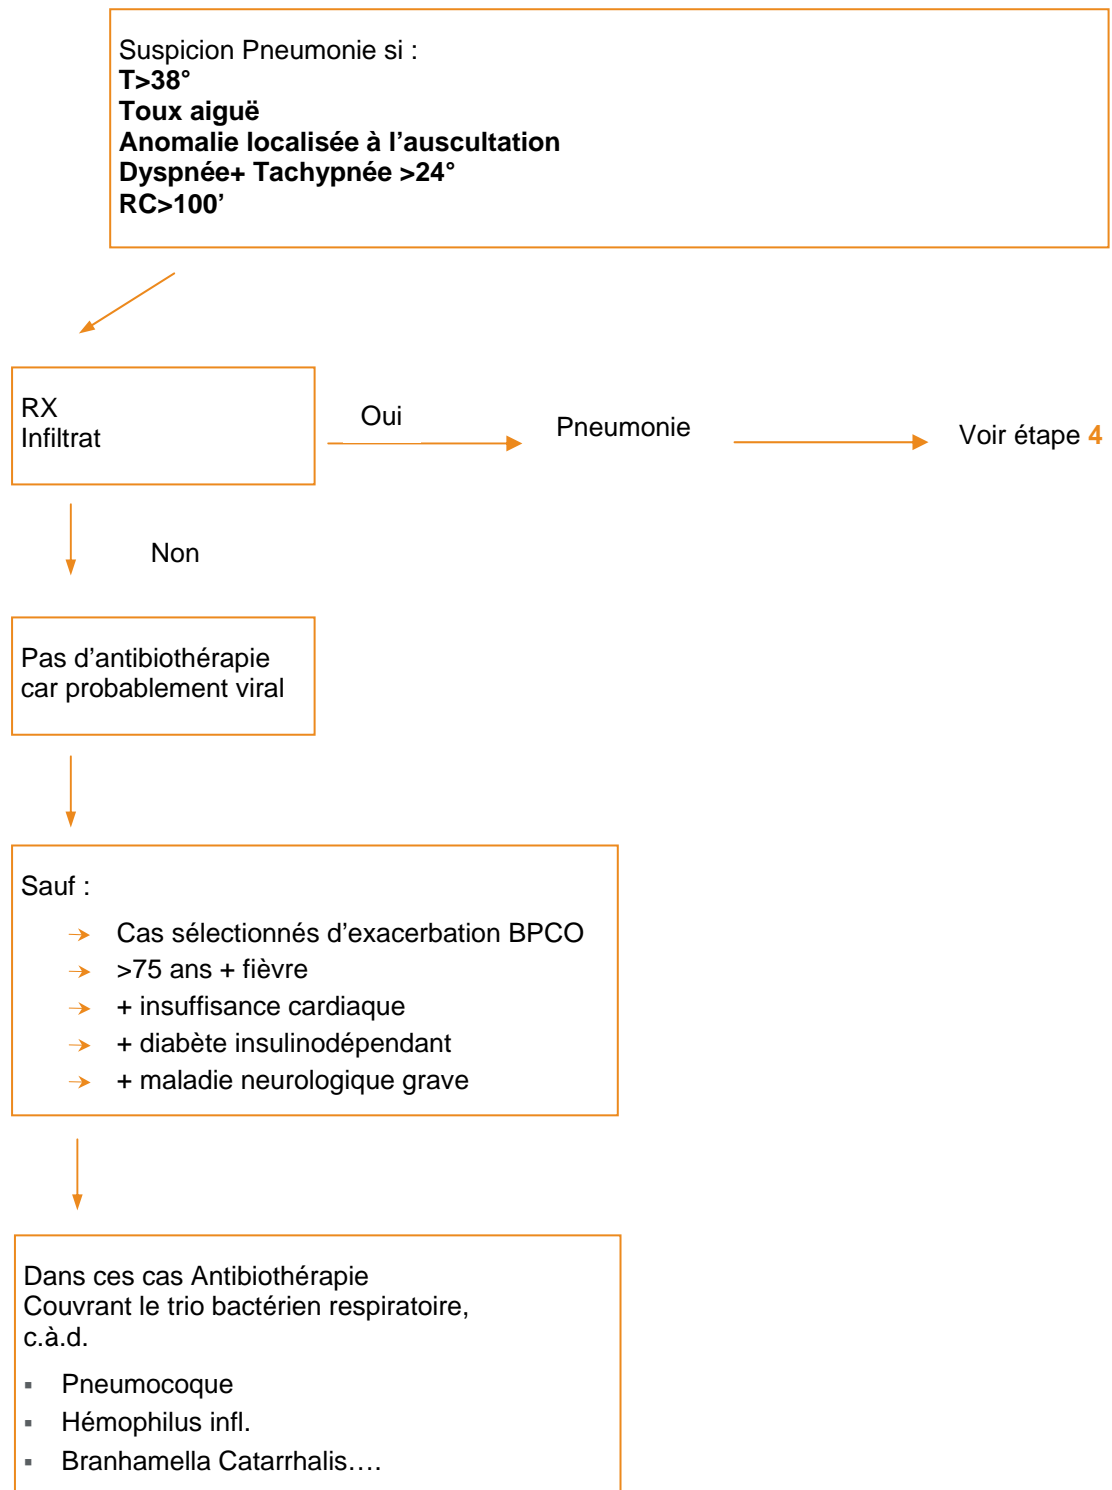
Suspicion Pneumonie si :
**T>38°**
**Toux aiguë**
**Anomalie localisée à l'auscultation**
**Dyspnée+ Tachypnée >24°**
**RC>100'**

RX
Infiltrat

Oui

Pneumonie

Voir étape **4**

Non

Pas d'antibiothérapie car probablement viral

Sauf :

→ Cas sélectionnés d'exacerbation BPCO
→ >75 ans + fièvre
→ + insuffisance cardiaque
→ + diabète insulinodépendant
→ + maladie neurologique grave

Dans ces cas Antibiothérapie
Couvrant le trio bactérien respiratoire, c.à.d.

- Pneumocoque
- Hémophilus infl.
- Branhamella Catarrhalis….